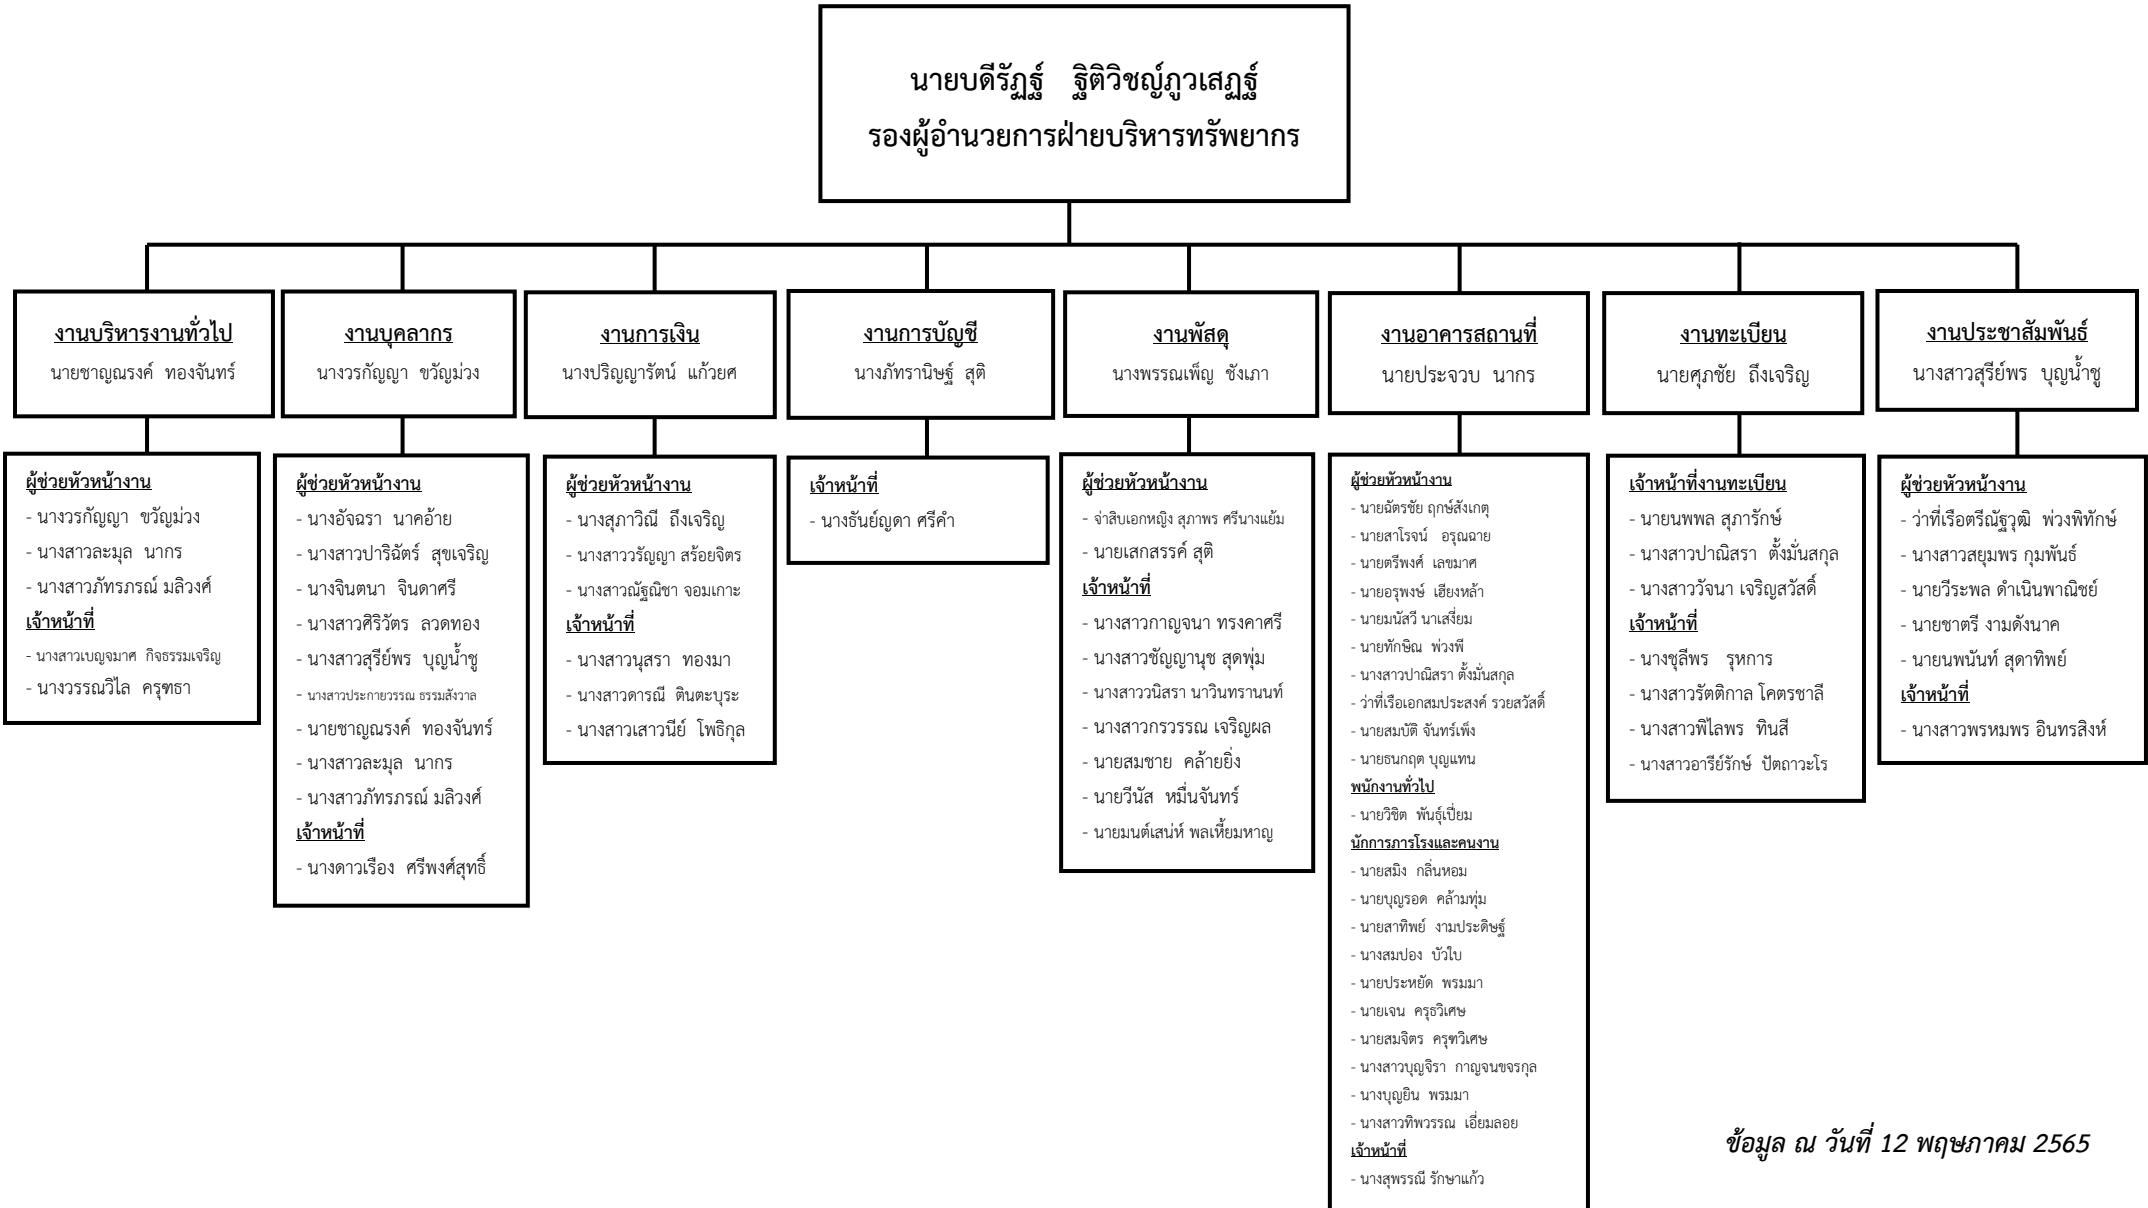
นายบดีรัฏฐ์ ฐิติวิชญ์ภูวเสฏฐ์
รองผู้อำนวยการฝ่ายบริหารทรัพยากร

งานบริหารงานทั่วไป
นายชาญณรงค์ ทองจันทร์

ผู้ช่วยหัวหน้างาน
- นางวรกัญญา ขวัญม่วง
- นางสาวละมุล นากร
- นางสาวภัทรภรณ์ มลิวงศ์
เจ้าหน้าที่
- นางสาวเบญจมาศ กิจธรรมเจริญ
- นางวรรณวิไล ครุฑธา

งานบุคลากร
นางวรกัญญา ขวัญม่วง

ผู้ช่วยหัวหน้างาน
- นางอัจฉรา นาคอ้าย
- นางสาวปาริฉัตร์ สุขเจริญ
- นางจินตนา จินดาศรี
- นางสาวศิริวัตร ลวดทอง
- นางสาวสุรีย์พร บุญน้ำชู
- นางสาวประกายวรรณ ธรรมสังวาล
- นายชาญณรงค์ ทองจันทร์
- นางสาวละมุล นากร
- นางสาวภัทรภรณ์ มลิวงศ์
เจ้าหน้าที่
- นางดาวเรือง ศรีพงศ์สุทธิ์

งานการเงิน
นางปริญญารัตน์ แก้วยศ

ผู้ช่วยหัวหน้างาน
- นางสุภาวิณี ถึงเจริญ
- นางสาววรัญญา สร้อยจิตร
- นางสาวณัฐณิชา จอมเกาะ
เจ้าหน้าที่
- นางสาวนุสรา ทองมา
- นางสาวดารณี ตินตะบุระ
- นางสาวเสาวนีย์ โพธิกุล

งานการบัญชี
นางภัทรานิษฐ์ สุติ

เจ้าหน้าที่
- นางธันย์ญดา ศรีคำ

งานพัสดุ
นางพรรณเพ็ญ ชังเภา

ผู้ช่วยหัวหน้างาน
- จ่าสิบเอกหญิง สุภาพร ศรีนางแย้ม
- นายเสกสรรค์ สุติ
เจ้าหน้าที่
- นางสาวกาญจนา ทรงคาศรี
- นางสาวชัญญานุช สุดพุ่ม
- นางสาววนิสรา นาวินทรานนท์
- นางสาวกรวรรณ เจริญผล
- นายสมชาย คล้ายยิ่ง
- นายวีนัส หมื่นจันทร์
- นายมนต์เสน่ห์ พลเหี้ยมหาญ

งานอาคารสถานที่
นายประจวบ นากร

ผู้ช่วยหัวหน้างาน
- นายฉัตรชัย ฤกษ์สังเกตุ
- นายสาโรจน์ อรุณฉาย
- นายศรีพงศ์ เลขมาศ
- นายอรุพงษ์ เฮียงหล้า
- นายมนัสวี นาเสงี่ยม
- นายทักษิณ พ่วงพี
- นางสาวปาณิสรา ตั้งมั่นสกุล
- ว่าที่เรือเอกสมประสงค์ รวยสวัสดิ์
- นายสมบัติ จันทร์เพ็ง
- นายธนกฤต บุญแทน
พนักงานทั่วไป
- นายวิชิต พันธุ์เปี่ยม
นักการภารโรงและคนงาน
- นายสมิง กลิ่นหอม
- นายบุญรอด คล้ามทุ่ม
- นายสาทิพย์ งามประดิษฐ์
- นางสมปอง บัวใบ
- นายประหยัด พรมมา
- นายเจน ครุธวิเศษ
- นายสมจิตร ครุฑวิเศษ
- นางสาวบุญจิรา กาญจนขจรกุล
- นางบุญยิน พรมมา
- นางสาวทิพวรรณ เอี่ยมลออ
เจ้าหน้าที่
- นางสุพรรณี รักษาแก้ว

งานทะเบียน
นายศุภชัย ถึงเจริญ

เจ้าหน้าที่งานทะเบียน
- นายนพพล สุภารักษ์
- นางสาวปาณิสรา ตั้งมั่นสกุล
- นางสาววัจนา เจริญสวัสดิ์
เจ้าหน้าที่
- นางชุลีพร รุหการ
- นางสาวรัตติกาล โคตรชาลี
- นางสาวพิไลพร ทินสี
- นางสาวอารีย์รักษ์ ปัตถาวะโร

งานประชาสัมพันธ์
นางสาวสุรีย์พร บุญน้ำชู

ผู้ช่วยหัวหน้างาน
- ว่าที่เรือตรีณัฐวุฒิ พ่วงพิทักษ์
- นางสาวสยุมพร กุมพันธ์
- นายวีระพล ดำเนินพาณิชย์
- นายชาตรี งามดังนาค
- นายนพนันท์ สุดาทิพย์
เจ้าหน้าที่
- นางสาวพรหมพร อินทรสิงห์

ข้อมูล ณ วันที่ 12 พฤษภาคม 2565